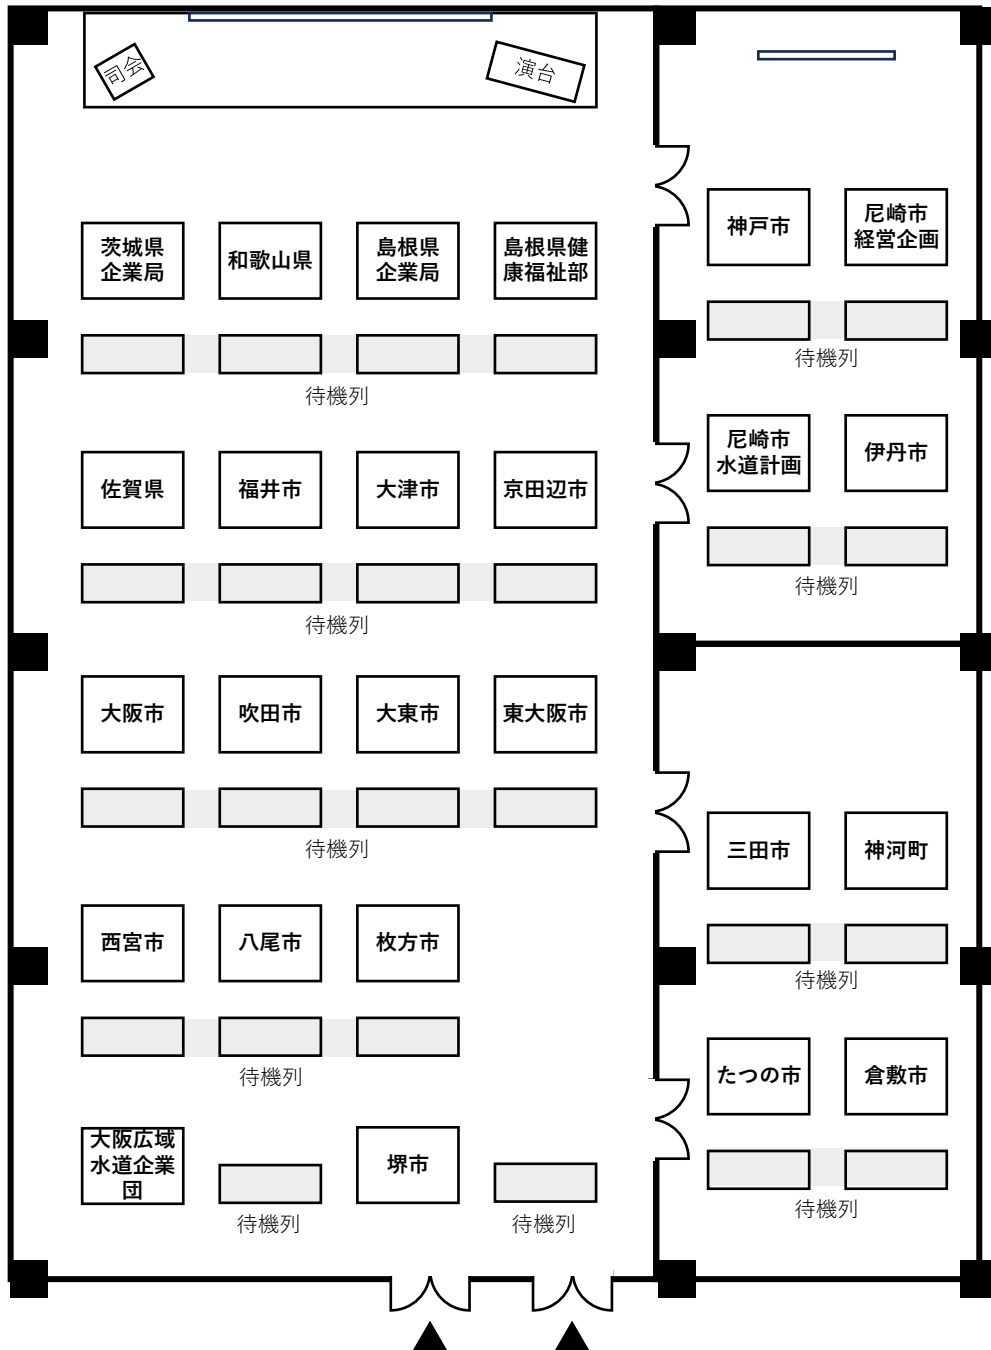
司会

演台

神戸市

尼崎市経営企画

茨城県企業局

和歌山県

島根県企業局

島根県健康福祉部

待機列

待機列

尼崎市水道計画

伊丹市

佐賀県

福井市

大津市

京田辺市

待機列

待機列

大阪市

吹田市

大東市

東大阪市

待機列

三田市

神河町

西宮市

八尾市

枚方市

待機列

待機列

たつの市

倉敷市

大阪広域水道企業団

堺市

待機列

待機列

待機列